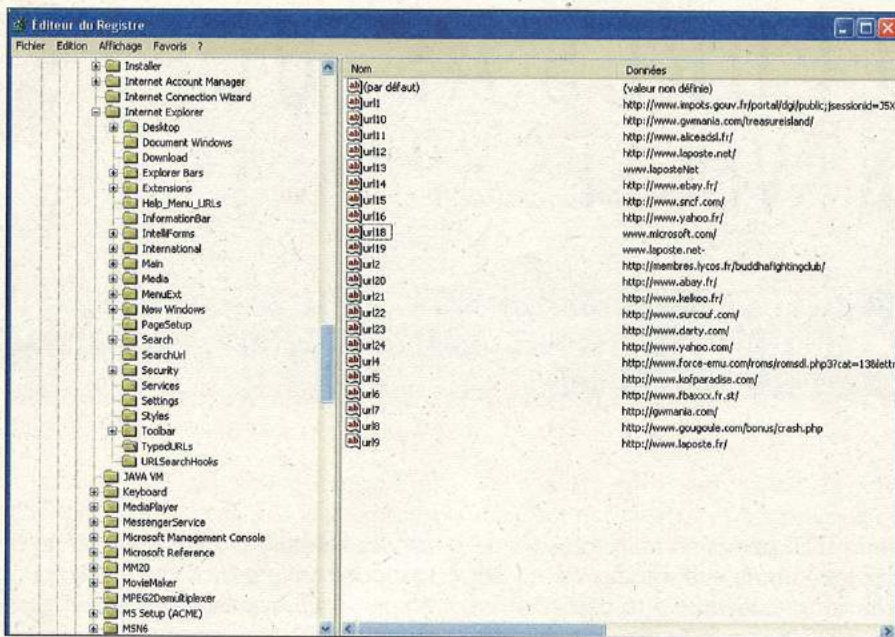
Editeur du Registre

Fichier Edition Affichage Favoris ?

Installer
Internet Account Manager
Internet Connection Wizard
Internet Explorer
Desktop
Document Windows
Download
Explorer Bars
Extensions
Help_Menu_URLs
InformationBar
IntelliForms
International
Main
Media
MenuExt
New Windows
PageSetup
Search
SearchUrl
Security
Services
Settings
Styles
Toolbar
TypedURLs
URLSearchHooks
JAVA VM
Keyboard
MediaPlayer
MessengerService
Microsoft Management Console
Microsoft Reference
MM20
MovieMaker
MPEG2Demultiplexer
MS Setup (ACME)
MSN6

| Nom | Données |
|---|---|
| (par défaut) | (valeur non définie) |
| url1 | http://www.impots.gouv.fr/portal/dgi/public;jsessionid=J5X |
| url10 | http://www.gwmania.com/treasureisland/ |
| url11 | http://www.aliceadsl.fr/ |
| url12 | http://www.laposte.net/ |
| url13 | www.laposteNet |
| url14 | http://www.ebay.fr/ |
| url15 | http://www.sncf.com/ |
| url16 | http://www.yahoo.fr/ |
| url18 | www.microsoft.com/ |
| url19 | www.laposte.net- |
| url2 | http://membres.lycos.fr/buddhafightingclub/ |
| url20 | http://www.abay.fr/ |
| url21 | http://www.kelkoo.fr/ |
| url22 | http://www.surcouf.com/ |
| url23 | http://www.darty.com/ |
| url24 | http://www.yahoo.com/ |
| url4 | http://www.force-emu.com/roms/romsdl.php3?cat=13&lett |
| url5 | http://www.kofparadise.com/ |
| url6 | http://www.fbaxxx.fr.st/ |
| url7 | http://gwmania.com/ |
| url8 | http://www.gougoule.com/bonus/crash.php |
| url9 | http://www.laposte.fr/ |